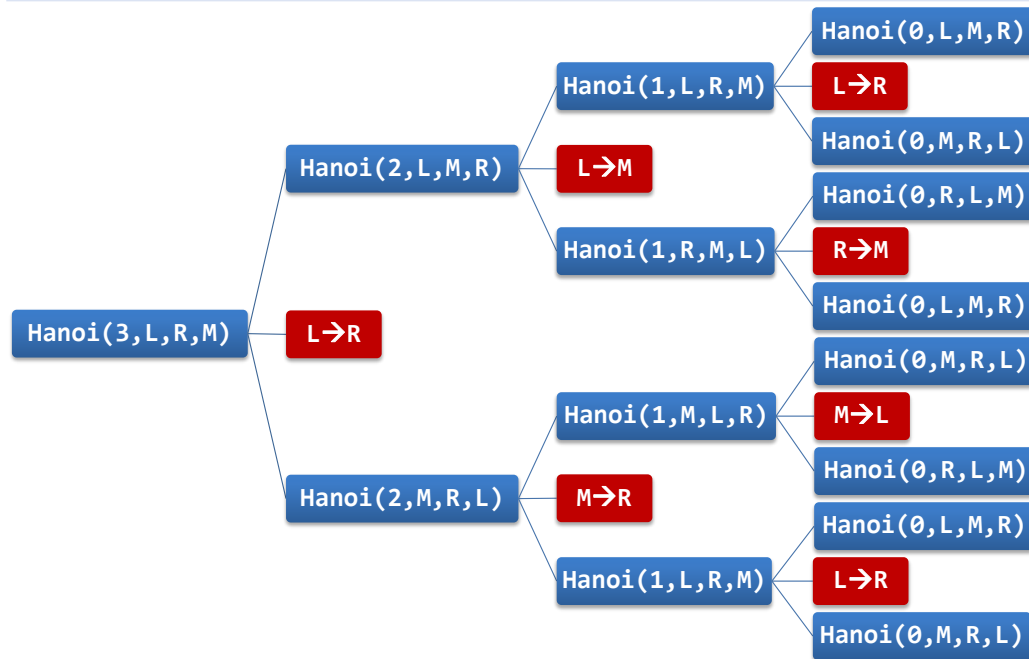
Hanoi(3,L,R,M)

Hanoi(2,L,M,R)

Hanoi(1,L,R,M)

Hanoi(0,L,M,R)

L→R

Hanoi(0,M,R,L)

L→M

Hanoi(1,R,M,L)

Hanoi(0,R,L,M)

R→M

Hanoi(0,L,M,R)

L→R

Hanoi(2,M,R,L)

Hanoi(1,M,L,R)

Hanoi(0,M,R,L)

M→L

Hanoi(0,R,L,M)

M→R

Hanoi(1,L,R,M)

Hanoi(0,L,M,R)

L→R

Hanoi(0,M,R,L)